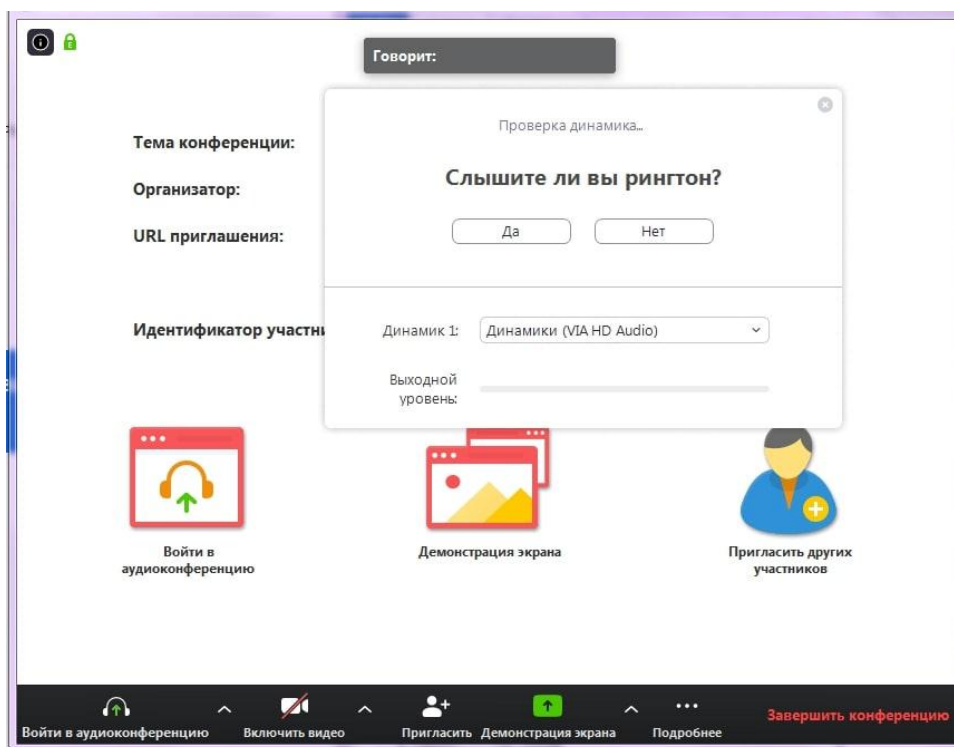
Говорит:

Тема конференции:

Организатор:

URL приглашения:

Идентификатор участни

Проверка динамика...

Слышите ли вы рингтон?

Да

Нет

Динамик 1: Динамики (VIA HD Audio)

Выходной уровень:

Войти в аудиоконференцию

Демонстрация экрана

Пригласить других участников

Войти в аудиоконференцию

Включить видео

Пригласить

Демонстрация экрана

Подробнее

Завершить конференцию